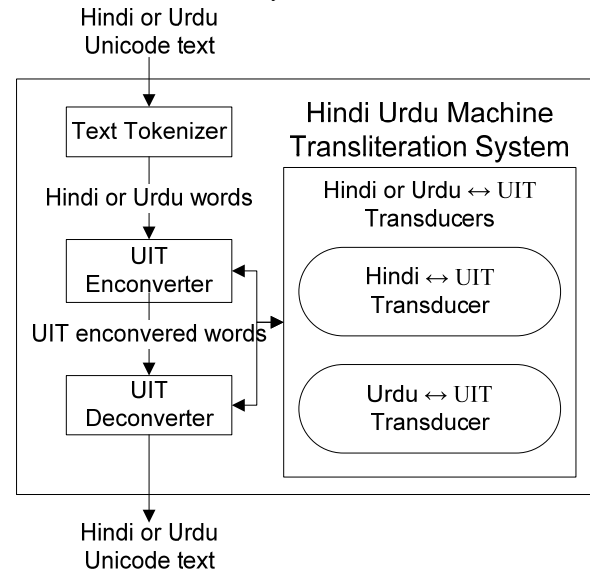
Hindi or Urdu Unicode text

Text Tokenizer

Hindi Urdu Machine Transliteration System

Hindi or Urdu words

Hindi or Urdu $\leftrightarrow$ UIT Transducers

UIT Enconverter

Hindi $\leftrightarrow$ UIT Transducer

UIT enconvered words

UIT Deconverter

Urdu $\leftrightarrow$ UIT Transducer

Hindi or Urdu Unicode text